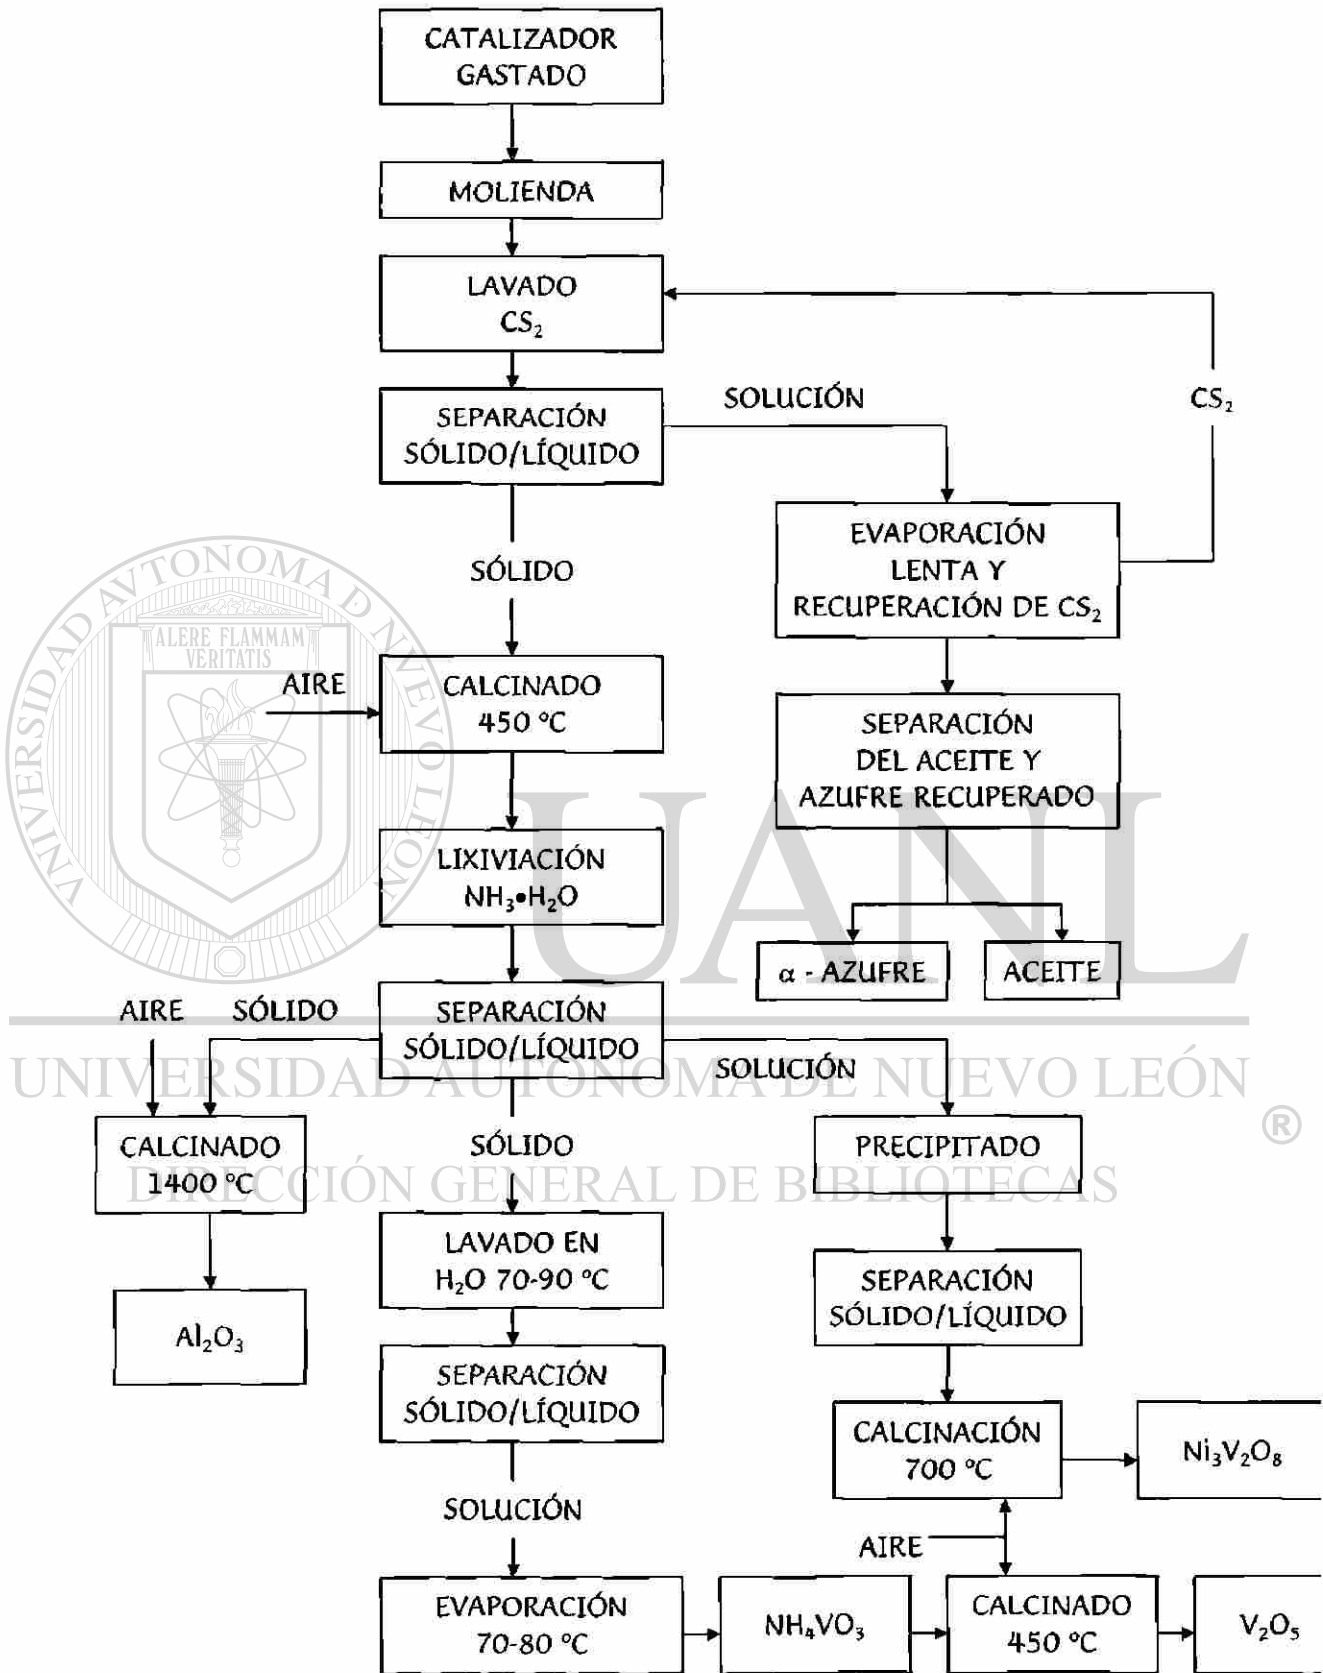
CATALIZADOR GASTADO

MOLIENDA

LAVADO $CS_2$

SEPARACIÓN SÓLIDO/LÍQUIDO

SOLUCIÓN

$CS_2$

EVAPORACIÓN LENTA Y RECUPERACIÓN DE $CS_2$

SÓLIDO

ALERE FLAMMAM VERITATIS

UNIVERSIDAD AUTÓNOMA DE NUEVO LEÓN

AIRE

CALCINADO 450 °C

SEPARACIÓN DEL ACEITE Y AZUFRE RECUPERADO

UANL

LIXIVIACIÓN $NH_3•H_2O$

α - AZUFRE

ACEITE

AIRE

SÓLIDO

SEPARACIÓN SÓLIDO/LÍQUIDO

SOLUCIÓN

UNIVERSIDAD AUTÓNOMA DE NUEVO LEÓN

®

CALCINADO 1400 °C

SÓLIDO

PRECIPITADO

DIRECCIÓN GENERAL DE BIBLIOTECAS

LAVADO EN $H_2O$ 70-90 °C

SEPARACIÓN SÓLIDO/LÍQUIDO

$Al_2O_3$

SEPARACIÓN SÓLIDO/LÍQUIDO

CALCINACIÓN 700 °C

$Ni_3V_2O_8$

SOLUCIÓN

AIRE

EVAPORACIÓN 70-80 °C

$NH_4VO_3$

CALCINADO 450 °C

$V_2O_5$